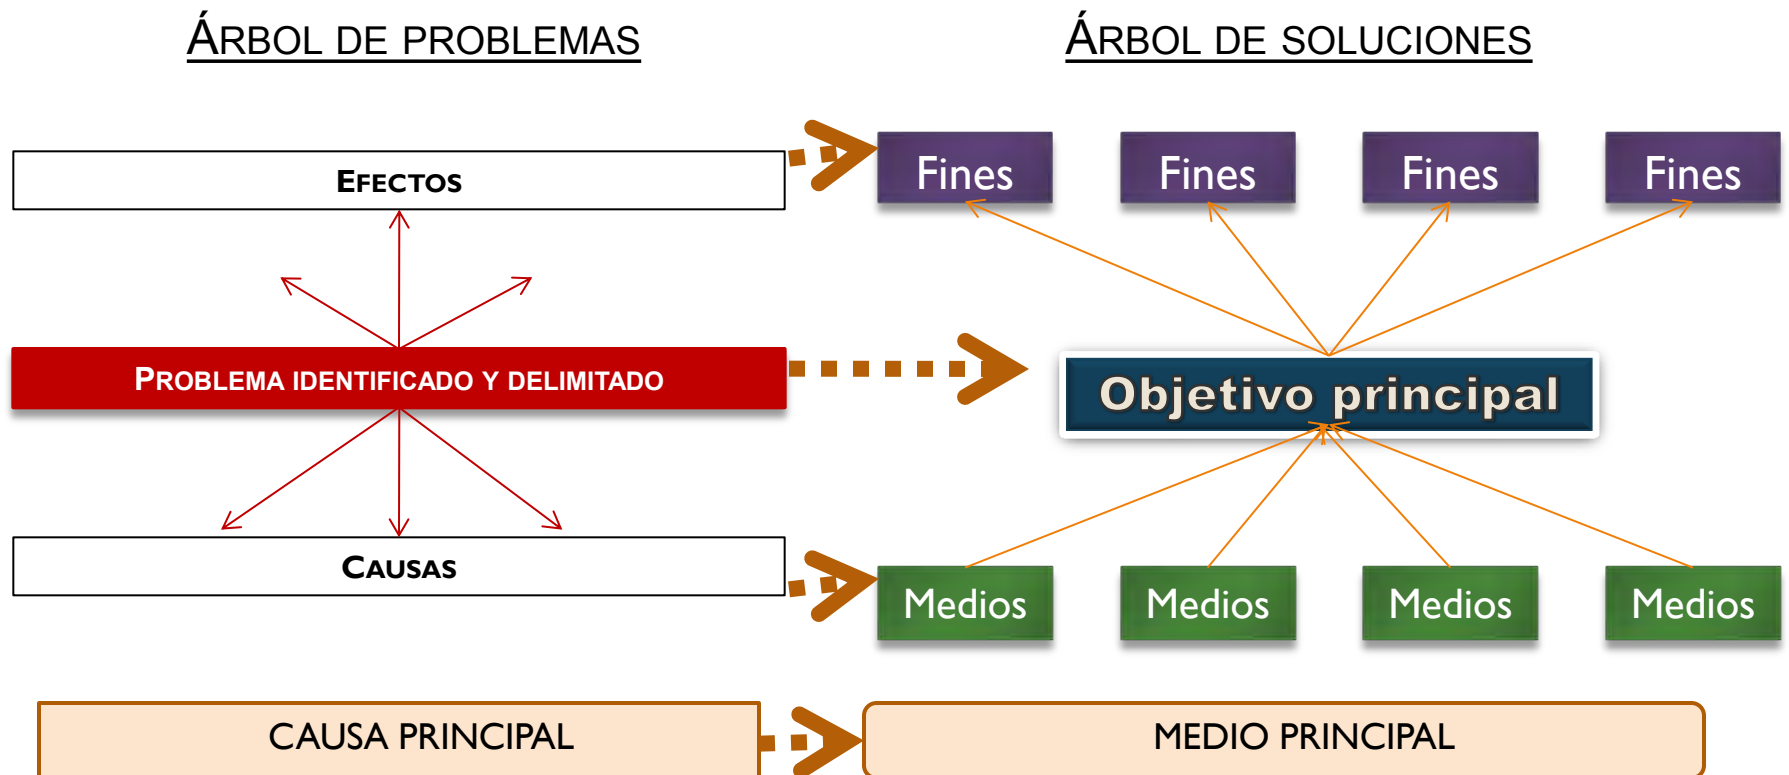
ÁRBOL DE PROBLEMAS

ÁRBOL DE SOLUCIONES

EFECTOS

Fines

Fines

Fines

Fines

PROBLEMA IDENTIFICADO Y DELIMITADO

Objetivo principal

CAUSAS

Medios

Medios

Medios

Medios

CAUSA PRINCIPAL

MEDIO PRINCIPAL